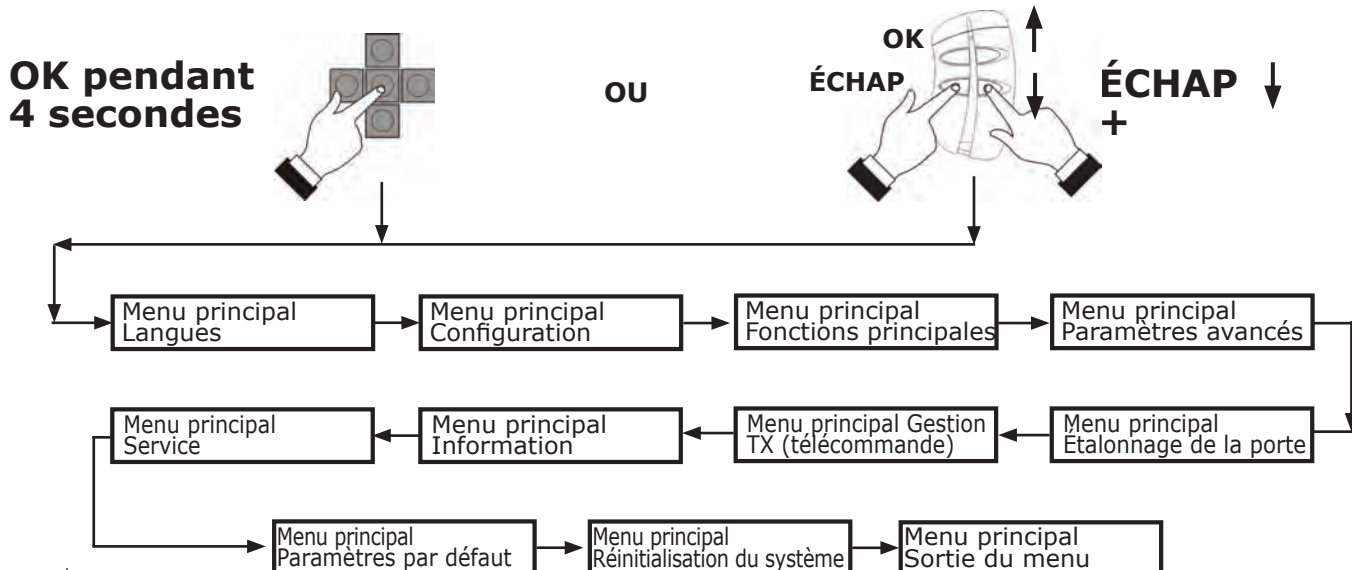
OK pendant 4 secondes

OU

OK

ÉCHAP

ÉCHAP ↓ +

Menu principal Langues

Menu principal Configuration

Menu principal Fonctions principales

Menu principal Paramètres avancés

Menu principal Service

Menu principal Information

Menu principal Gestion TX (télécommande)

Menu principal Étalonnage de la porte

Menu principal Paramètres par défaut

Menu principal Réinitialisation du système

Menu principal Sortie du menu